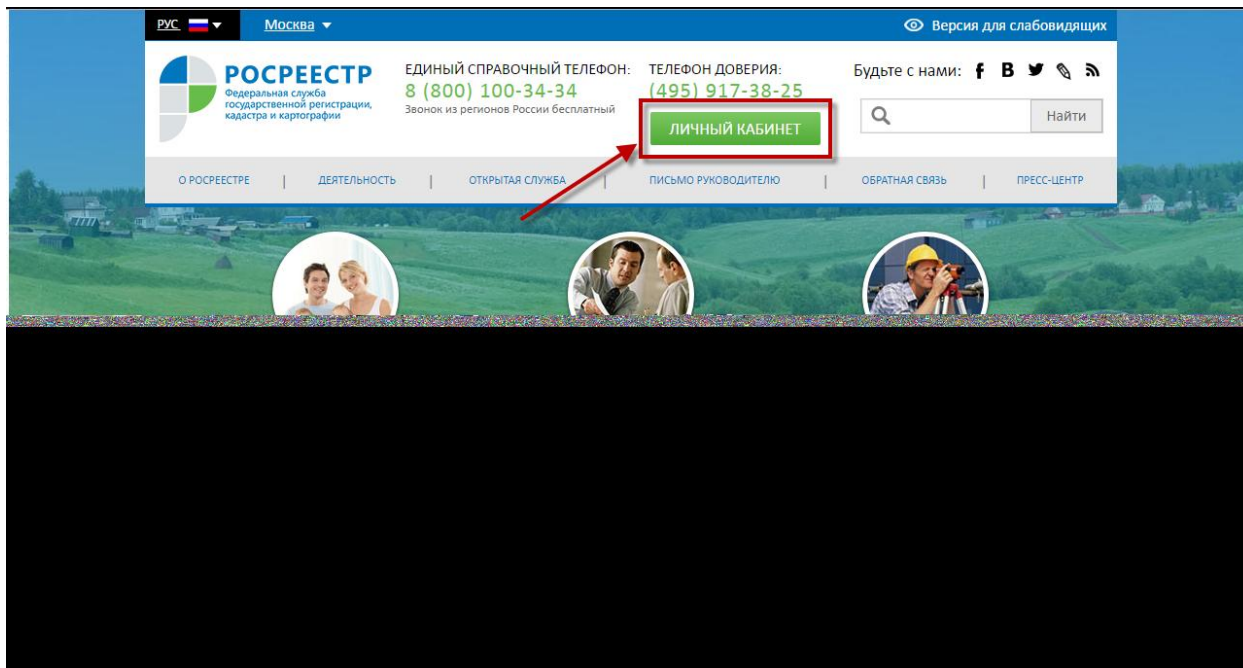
РУС Москва

Версия для слабовидящих

РОСРЕЕСТР
Федеральная служба государственной регистрации, кадастра и картографии

ЕДИНЫЙ СПРАВОЧНЫЙ ТЕЛЕФОН:
8 (800) 100-34-34
Звонок из регионов России бесплатный

ТЕЛЕФОН ДОВЕРИЯ:
(495) 917-38-25

Будьте с нами: f В

ЛИЧНЫЙ КАБИНЕТ

Найти

О РОСРЕЕСТРЕ | ДЕЯТЕЛЬНОСТЬ | ОТКРЫТАЯ СЛУЖБА | ПИСЬМО РУКОВОДИТЕЛЮ | ОБРАТНАЯ СВЯЗЬ | ПРЕСС-ЦЕНТР